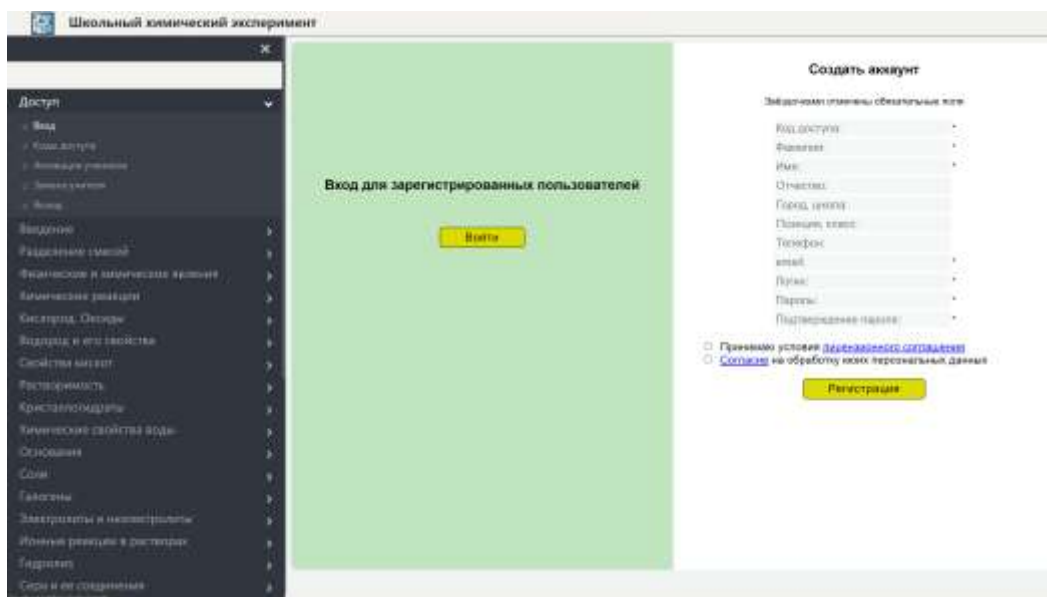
Школьный химический эксперимент

×

Доступ

Вход
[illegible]
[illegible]
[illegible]
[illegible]

Введение
Разделение смесей
Физические и химические явления
Химические реакции
Кислород. Оксиды
Водород и его свойства
Свойства кислот
Растворимость
Кристаллогидраты
Химические свойства воды
Основания
Соли
Галогены
Электролиты и неэлектролиты
Ионные реакции в растворах
Гидролиз
Сера и ее соединения

Вход для зарегистрированных пользователей

Войти

Создать аккаунт

Звёздочками отмечены обязательные поля

Код доступа *
Фамилия *
Имя *
Отчество
Город, школа
Позиция, класс
Телефон
email *
Логин *
Пароль *
Подтверждение пароля *

Принимаю условия пользовательского соглашения
Согласие на обработку моих персональных данных

Регистрация